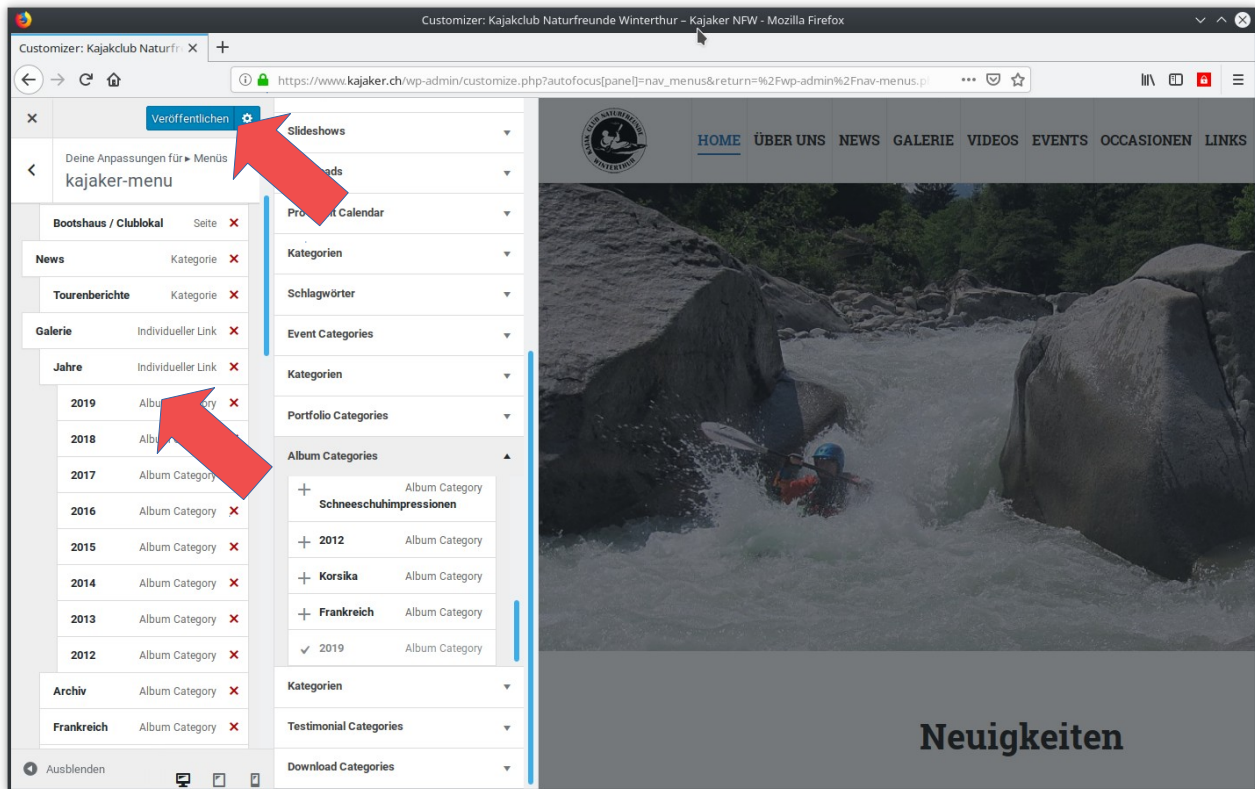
Customizer: Kajakclub Naturfreunde Winterthur – Kajaker NFW - Mozilla Firefox

Customizer: Kajakclub Naturfr ×

https://www.kajaker.ch/wp-admin/customize.php?autofocus[panel]=nav_menus&return=%2Fwp-admin%2Fnav-menus.p

Veröffentlichen

Deine Anpassungen für ▸ Menüs
kajaker-menu

Bootshaus / Clublokal Seite
News Kategorie
Tourenberichte Kategorie
Galerie Individueller Link
Jahre Individueller Link
2019 Album Category
2018 Album Category
2017 Album Category
2016 Album Category
2015 Album Category
2014 Album Category
2013 Album Category
2012 Album Category
Archiv Album Category
Frankreich Album Category

Ausblenden

Slideshows
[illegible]ads
Pro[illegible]t Calendar
Kategorien
Schlagwörter
Event Categories
Kategorien
Portfolio Categories
Album Categories
Album Category
Schneeschuhimpressionen
2012 Album Category
Korsika Album Category
Frankreich Album Category
2019 Album Category
Kategorien
Testimonial Categories
Download Categories

HOME ÜBER UNS NEWS GALERIE VIDEOS EVENTS OCCASIONEN LINKS

Neuigkeiten